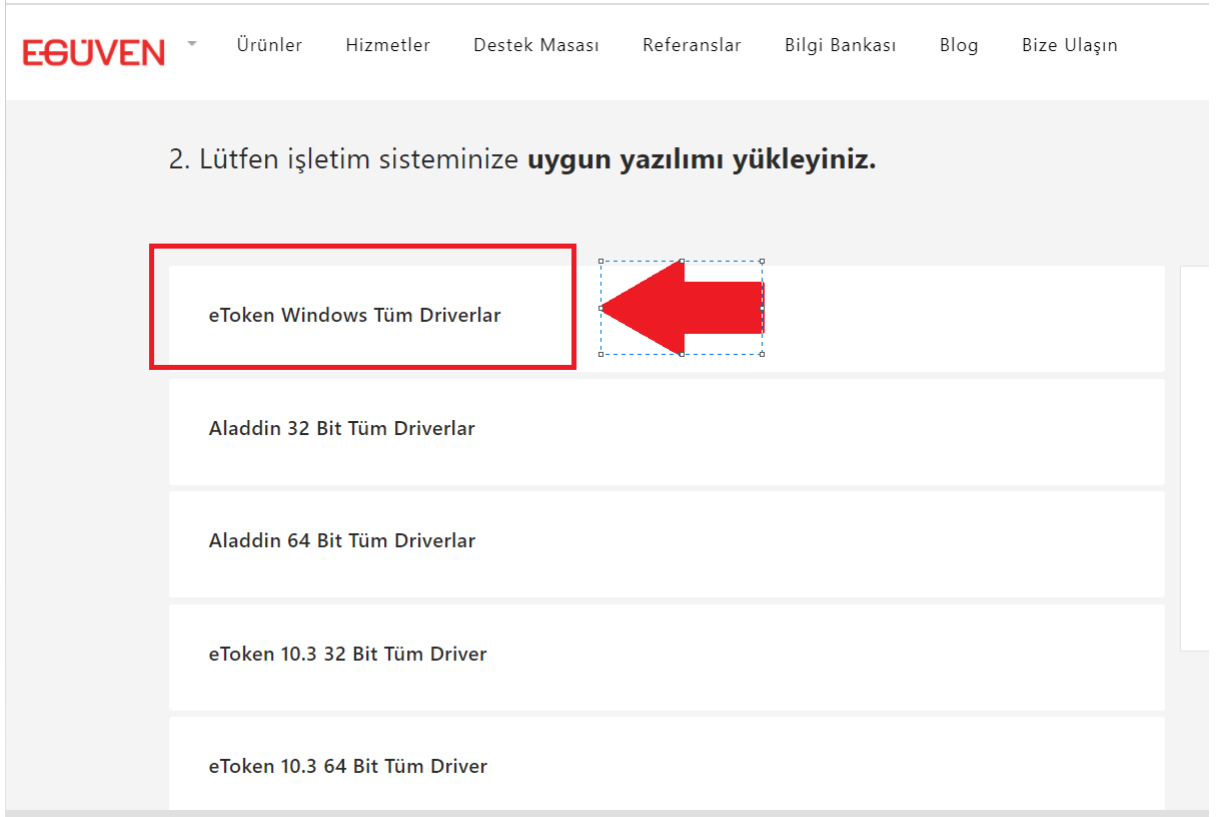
EGÜVEN

Ürünler Hizmetler Destek Masası Referanslar Bilgi Bankası Blog Bize Ulaşın

2. Lütfen işletim sisteminize **uygun yazılımı yükleyiniz.**

eToken Windows Tüm Driverlar

Aladdin 32 Bit Tüm Driverlar

Aladdin 64 Bit Tüm Driverlar

eToken 10.3 32 Bit Tüm Driver

eToken 10.3 64 Bit Tüm Driver